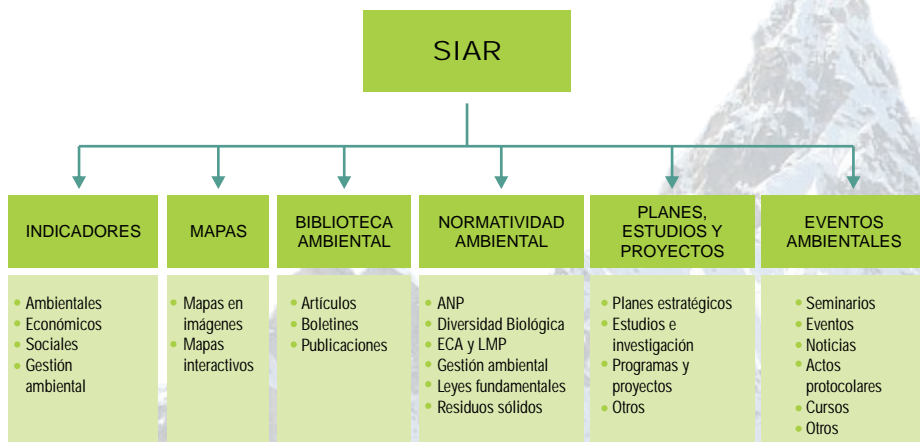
SIAR

INDICADORES

• Ambientales
• Económicos
• Sociales
• Gestión ambiental

MAPAS

• Mapas en imágenes
• Mapas interactivos

BIBLIOTECA AMBIENTAL

• Artículos
• Boletines
• Publicaciones

NORMATIVIDAD AMBIENTAL

• ANP
• Diversidad Biológica
• ECA y LMP
• Gestión ambiental
• Leyes fundamentales
• Residuos sólidos

PLANES, ESTUDIOS Y PROYECTOS

• Planes estratégicos
• Estudios e investigación
• Programas y proyectos
• Otros

EVENTOS AMBIENTALES

• Seminarios
• Eventos
• Noticias
• Actos protocolares
• Cursos
• Otros